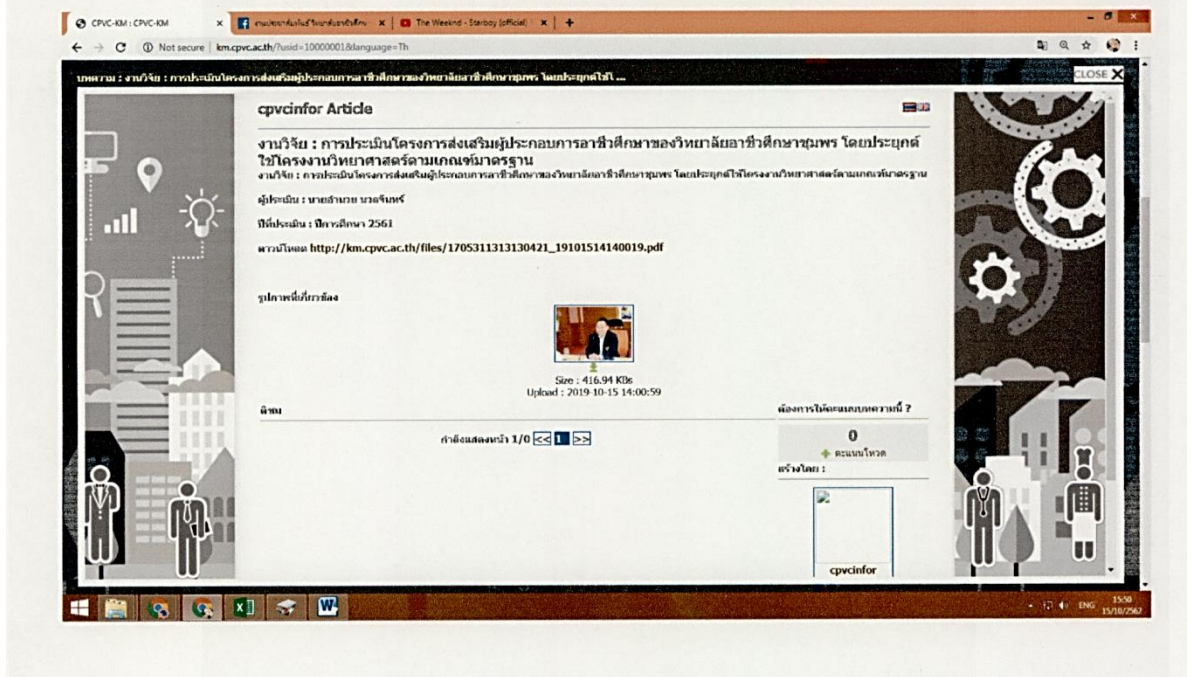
CPVC-KM : CPVC-KM
งานประชาสัมพันธ์วิทยาลัยอาชีวศึกษ
The Weeknd - Starboy (official)
Not secure | km.cpvc.ac.th/?usid=10000001&language=Th

บทความ : งานวิจัย : การประเมินโครงการส่งเสริมผู้ประกอบการอาชีวศึกษาของวิทยาลัยอาชีวศึกษาชุมพร โดยประยุกต์ใช้ ...
CLOSE X

cpvcinfor Article

งานวิจัย : การประเมินโครงการส่งเสริมผู้ประกอบการอาชีวศึกษาของวิทยาลัยอาชีวศึกษาชุมพร โดยประยุกต์ใช้โครงงานวิทยาศาสตร์ตามเกณฑ์มาตรฐาน
งานวิจัย : การประเมินโครงการส่งเสริมผู้ประกอบการอาชีวศึกษาของวิทยาลัยอาชีวศึกษาชุมพร โดยประยุกต์ใช้โครงงานวิทยาศาสตร์ตามเกณฑ์มาตรฐาน

ผู้ประเมิน : นายสำเภา นวลจันทร์

ปีที่ประเมิน : ปีการศึกษา 2561

ดาวน์โหลด http://km.cpvc.ac.th/files/1705311313130421_19101514140019.pdf

รูปภาพที่เกี่ยวข้อง

Size : 416.94 KBs
Upload : 2019-10-15 14:00:59

ติชม

กำลังแสดงหน้า 1/0 << 1 >>

ต้องการให้คะแนนบทความนี้ ?
0
คะแนนโหวต
สร้างโดย :
cpvcinfor

ENG 15:50 15/10/2562